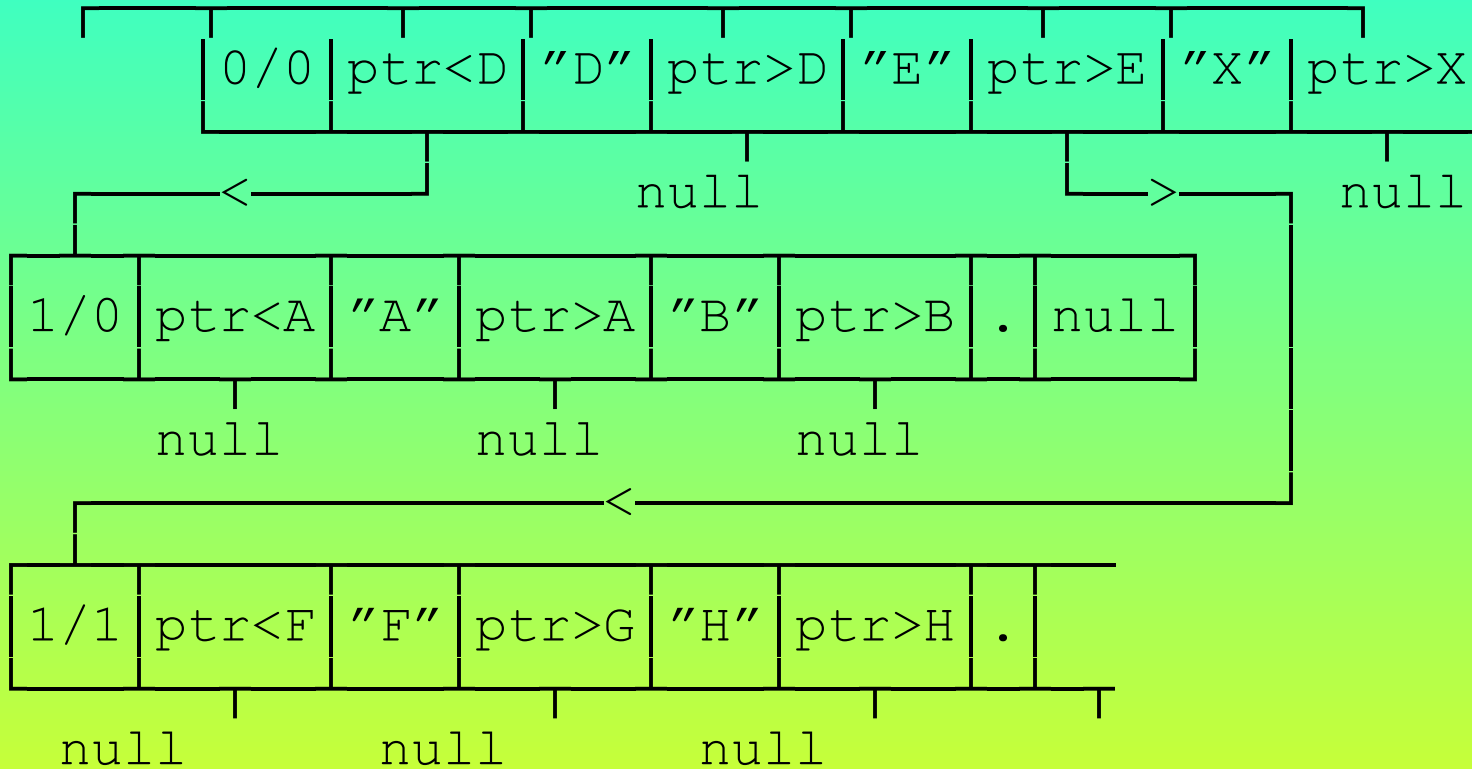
| 0/0 | ptr<D | "D" | ptr>D | "E" | ptr>E | "X" | ptr>X |
|---|---|---|---|---|---|---|---|

< null > null

| 1/0 | ptr<A | "A" | ptr>A | "B" | ptr>B | . | null |
|---|---|---|---|---|---|---|---|

null null null

<

| 1/1 | ptr<F | "F" | ptr>G | "H" | ptr>H | . | |
|---|---|---|---|---|---|---|---|

null null null